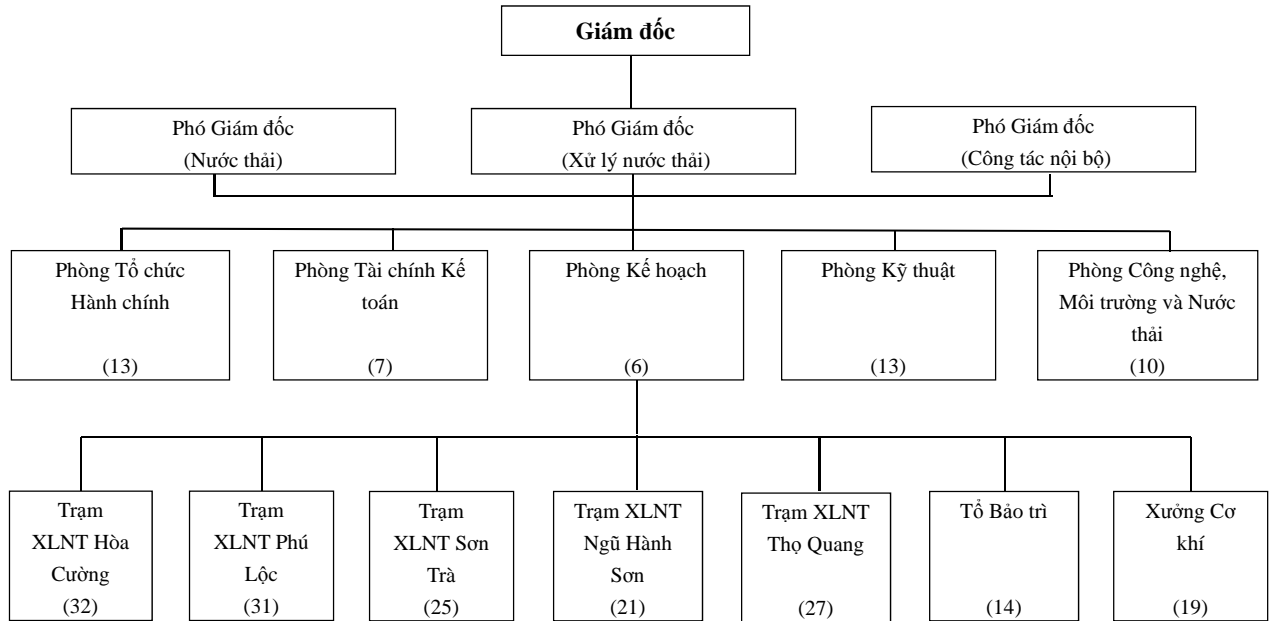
Giám đốc

Phó Giám đốc
(Nước thải)

Phó Giám đốc
(Xử lý nước thải)

Phó Giám đốc
(Công tác nội bộ)

Phòng Tổ chức Hành chính
(13)

Phòng Tài chính Kế toán
(7)

Phòng Kế hoạch
(6)

Phòng Kỹ thuật
(13)

Phòng Công nghệ, Môi trường và Nước thải
(10)

Trạm XLNT Hòa Cường
(32)

Trạm XLNT Phú Lộc
(31)

Trạm XLNT Sơn Trà
(25)

Trạm XLNT Ngũ Hành Sơn
(21)

Trạm XLNT Thọ Quang
(27)

Tổ Bảo trì
(14)

Xưởng Cơ khí
(19)